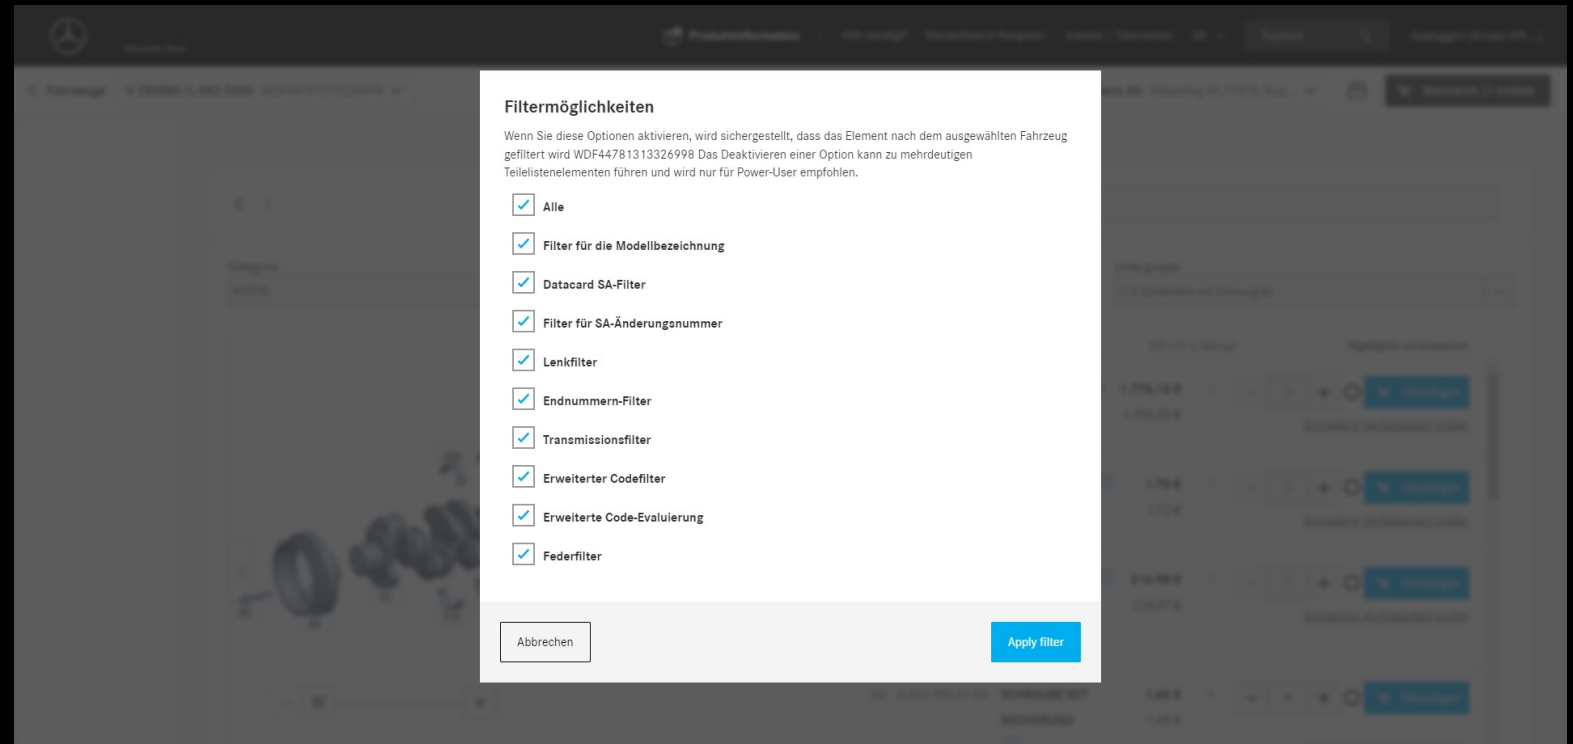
Filtermöglichkeiten

Wenn Sie diese Optionen aktivieren, wird sichergestellt, dass das Element nach dem ausgewählten Fahrzeug gefiltert wird WDF44781313326998 Das Deaktivieren einer Option kann zu mehrdeutigen Teilelistenelementen führen und wird nur für Power-User empfohlen.

Alle

Filter für die Modellbezeichnung

Datacard SA-Filter

Filter für SA-Änderungsnummer

Lenkfilter

Endnummern-Filter

Transmissionsfilter

Erweiterter Codefilter

Erweiterte Code-Evaluierung

Federfilter

Abbrechen

Apply filter